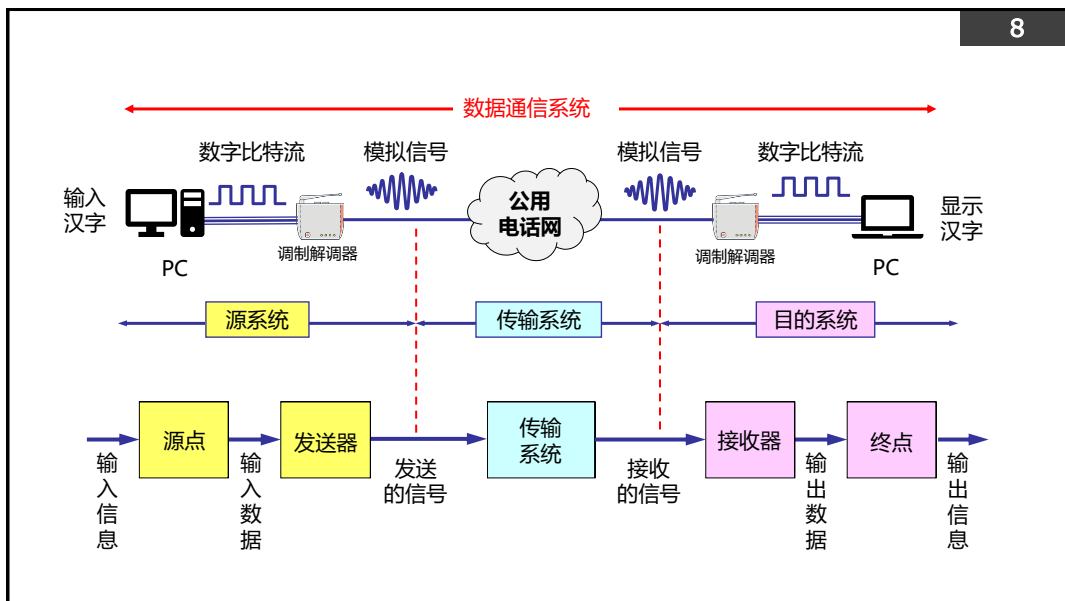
8

数据通信系统

数字比特流

模拟信号

模拟信号

数字比特流

输入汉字

公用电话网

显示汉字

调制解调器

调制解调器

PC

PC

源系统

传输系统

目的系统

源点

发送器

传输系统

接收器

终点

输入信息

输入数据

发送的信号

接收的信号

输出数据

输出信息